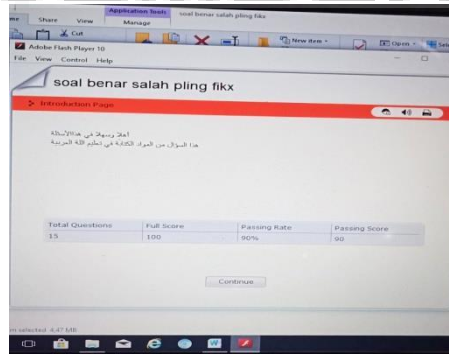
me Share View Application Tools Manage soal benar salah pling fikx
Cut
New item
Open
Sel

Adobe Flash Player 10
File View Control Help

soal benar salah pling fikx

Introduction Page

اهلا وسهلا في هذالأسئلة
هذا السؤال من المواد الكتابة في تعليم اللغة العربية

| Total Questions | Full Score | Passing Rate | Passing Score |
|---|---|---|---|
| 15 | 100 | 90% | 90 |

Continue

em selected 4,47 MB